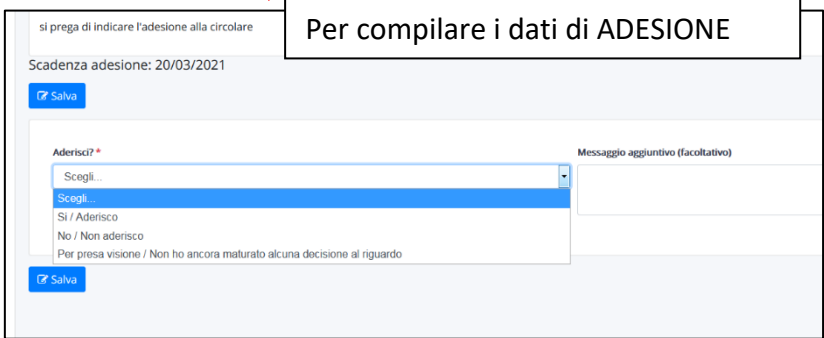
si prega di indicare l'adesione alla circolare

Per compilare i dati di ADESIONE

Scadenza adesione: 20/03/2021

Salva

Aderisci? *

Messaggio aggiuntivo (facoltativo)

Scegli...

Scegli...

Si / Aderisco

No / Non aderisco

Per presa visione / Non ho ancora maturato alcuna decisione al riguardo

Salva